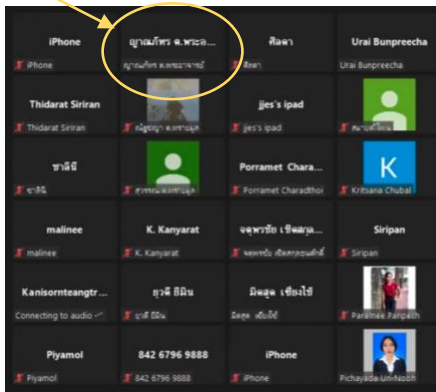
iPhone
iPhone
ญาณภัทร ผ.พระอ...
ญาณภัทร ผ.พระอาจารย์
ศิลดา
ศิลดา
Urai Bunpreecha
Urai Bunpreecha
Thidarat Siriran
Thidarat Siriran
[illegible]
jjes's ipad
jjes's ipad
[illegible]
ชาลินี
ชาลินี
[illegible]
Porramet Chara...
Porramet Charadthoi
K
Kritsana Chubal
malinee
malinee
K. Kanyarat
K. Kanyarat
จตุพรชัย เชิดสกุล...
จตุพรชัย เชิดสกุลศักดิ์
Siripan
Siripan
Kanisornteangtr...
Connecting to audio
ฤวดี ธีมิน
ฤวดี ธีมิน
มิตสุล เชียงใช้
มิตสุล เชียงใช้
Paramee Panpeth
Piyamol
Piyamol
842 6796 9888
842 6796 9888
iPhone
iPhone
Pichayada Un-Nooh